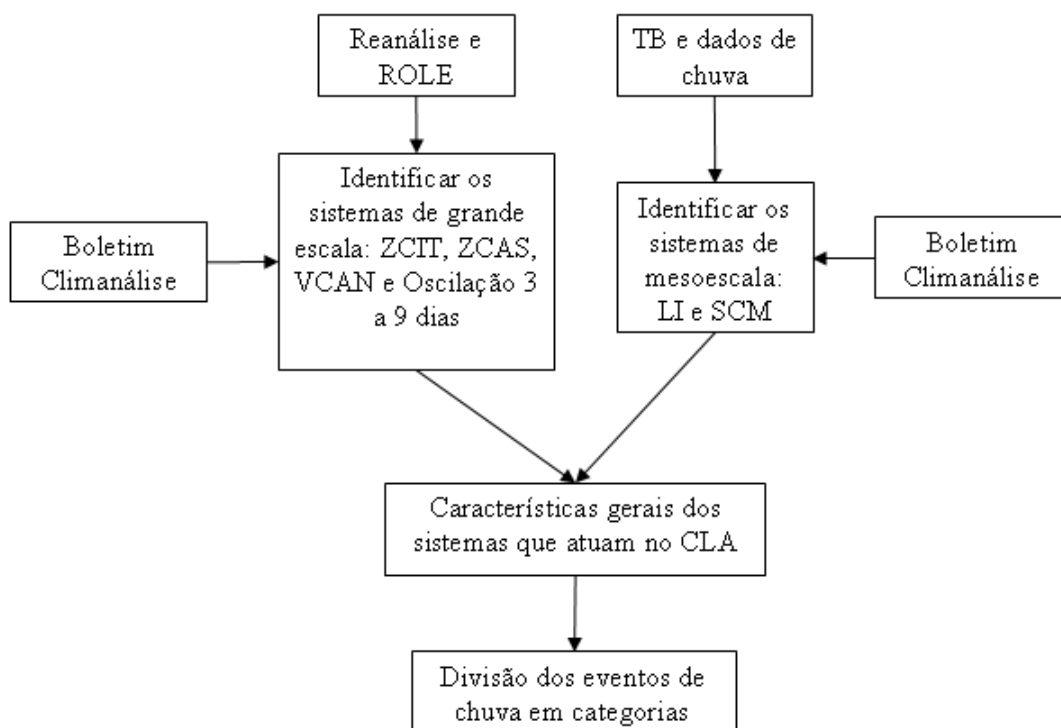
Reanálise e ROLE

TB e dados de chuva

Boletim Climanálise

Identificar os sistemas de grande escala: ZCIT, ZCAS, VCAN e Oscilação 3 a 9 dias

Identificar os sistemas de mesoescala: LI e SCM

Boletim Climanálise

Características gerais dos sistemas que atuam no CLA

Divisão dos eventos de chuva em categorias